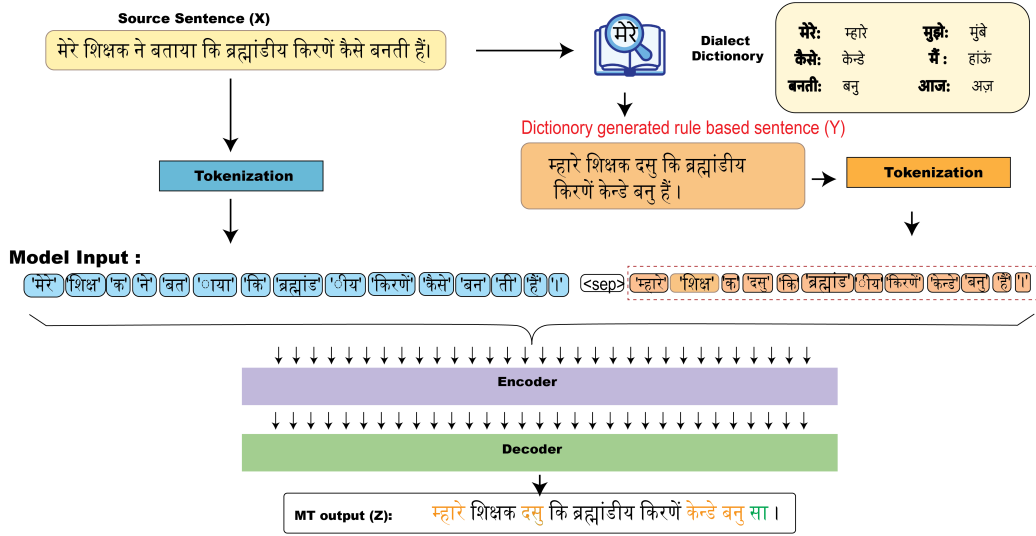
Source Sentence (X)

मेरे शिक्षक ने बताया कि ब्रह्मांडीय किरणें कैसे बनती हैं।

मेरे

Dialect Dictionary

मेरे: म्हारे
मुझे: मुंबे
कैसे: केन्डे
मैं : हांऊं
बनती: बनु
आज: अज़

Dictionary generated rule based sentence (Y)

म्हारे शिक्षक दसु कि ब्रह्मांडीय किरणें केन्डे बनु हैं।

Tokenization

Tokenization

Model Input :

'मेरे' 'शिक्ष' 'क' 'ने' 'बत' 'ाया' 'कि' 'ब्रह्मांड' 'ीय' 'किरणें' 'कैसे' 'बन' 'ती' 'हैं' '।' <sep> 'म्हारे' 'शिक्ष' 'क' 'दसु' 'कि' 'ब्रह्मांड' 'ीय' 'किरणें' 'केन्डे' 'बनु' 'हैं' '।'

Encoder

Decoder

MT output (Z): म्हारे शिक्षक दसु कि ब्रह्मांडीय किरणें केन्डे बनु सा ।